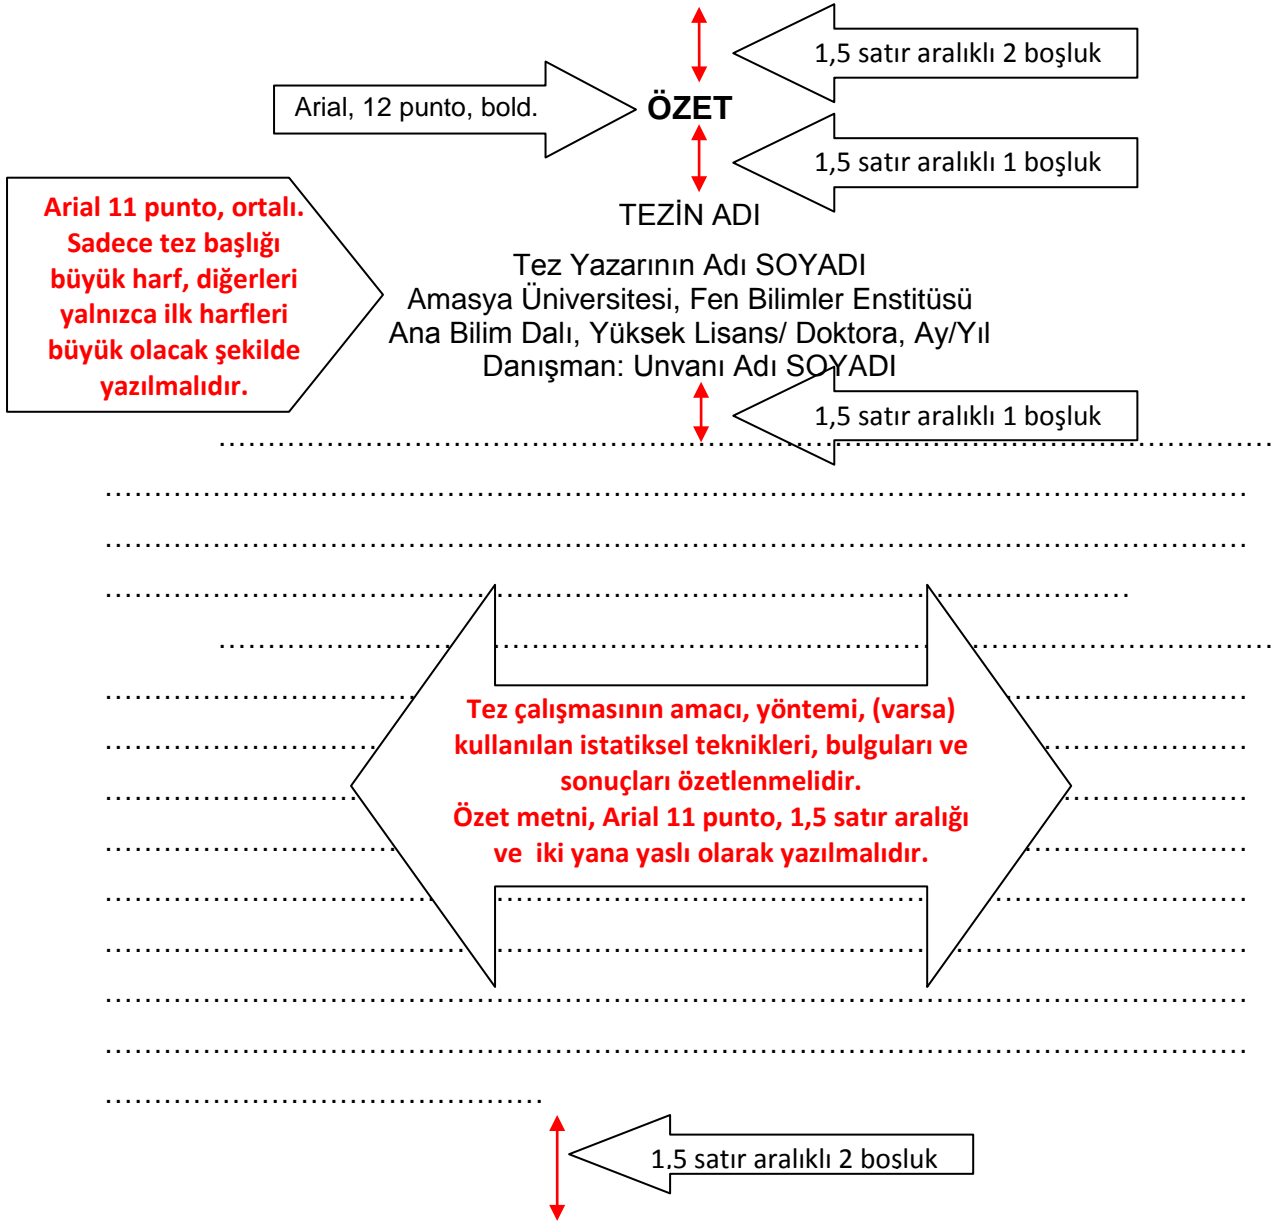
1,5 satır aralıklı 2 boşluk

Arial, 12 punto, bold.

ÖZET

1,5 satır aralıklı 1 boşluk

Arial 11 punto, ortalı. Sadece tez başlığı büyük harf, diğerleri yalnızca ilk harfleri büyük olacak şekilde yazılmalıdır.

TEZİN ADI

Tez Yazarının Adı SOYADI
Amasya Üniversitesi, Fen Bilimler Enstitüsü
Ana Bilim Dalı, Yüksek Lisans/ Doktora, Ay/Yıl
Danışman: Unvanı Adı SOYADI

1,5 satır aralıklı 1 boşluk

Tez çalışmasının amacı, yöntemi, (varsa) kullanılan istatiksel teknikleri, bulguları ve sonuçları özetlenmelidir.
Özet metni, Arial 11 punto, 1,5 satır aralığı ve iki yana yaslı olarak yazılmalıdır.

1,5 satır aralıklı 2 bosluk